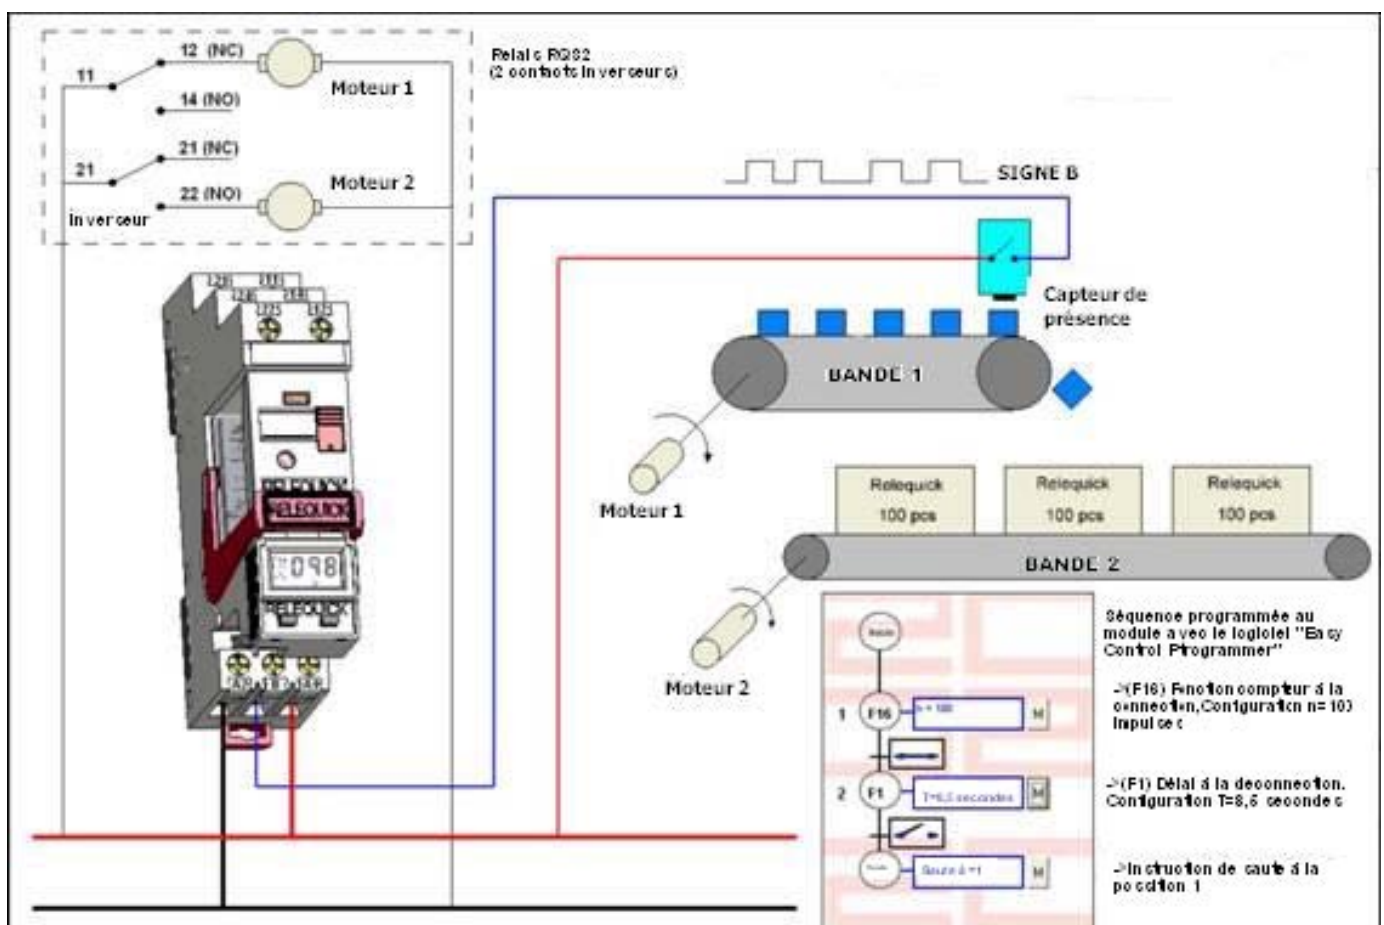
12 (NC)

11

14 (NO)

Moteur 1

21 (NC)

21

22 (NO)

Moteur 2

Inverseur

Relais RQS2
(2 contacts inverseurs)

SIGNE B

Capteur de présence

BANDE 1

Moteur 1

RELEQUICK

098

Relequick 100 pcs

Relequick 100 pcs

Relequick 100 pcs

BANDE 2

Moteur 2

Séquence programmée au module avec le logiciel "Easy Control Programmer"

1 F16 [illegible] M

2 F1 T=8,5 secondes M

Saute à =1 M

->(F16) Fonction compteur à la connexion,Configuration n= 10) Impulses

->(F1) Délai à la deconnexion. Configuration T=8,5 secondes

->Instruction de saute à la position 1